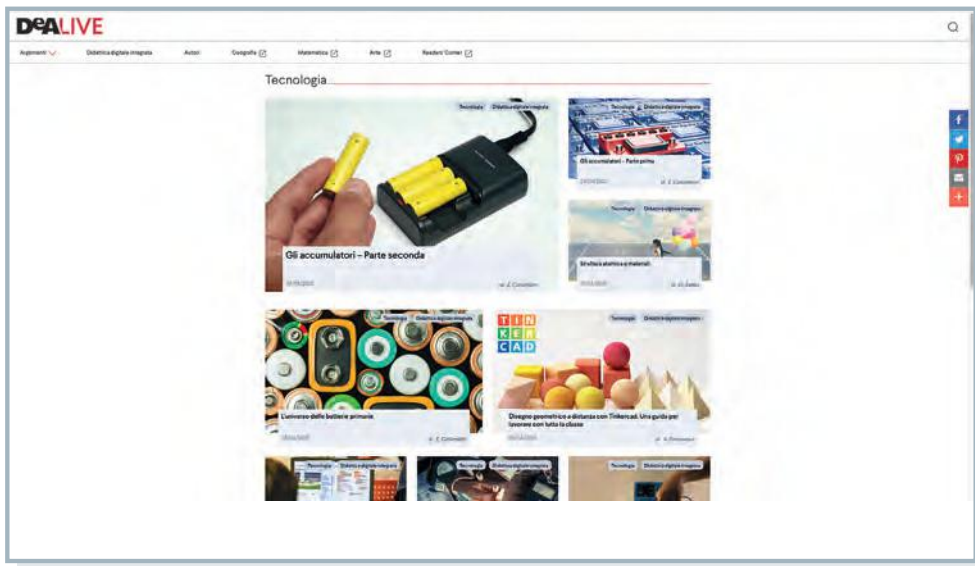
DeALIVE

Argomenti Didattica digitale integrata Autori Geografia Matematica Arte Readers' Corner

Tecnologia

Tecnologia Didattica digitale integrata

Gli accumulatori – Parte seconda

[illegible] di E. Consolaro

Tecnologia Didattica digitale integrata

Gli accumulatori – Parte prima

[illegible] di E. Consolaro

Tecnologia Didattica digitale integrata

Struttura atomica e materiali

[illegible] di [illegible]

Tecnologia Didattica digitale integrata

L'universo delle batterie e pile primarie

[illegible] di E. Consolaro

TIN KER CAD

Tecnologia Didattica digitale integrata

Disegno geometrico a distanza con Tinkercad. Una guida per lavorare con tutta la classe

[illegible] di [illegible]

Tecnologia Didattica digitale integrata

Tecnologia Didattica digitale integrata

Tecnologia Didattica digitale integrata